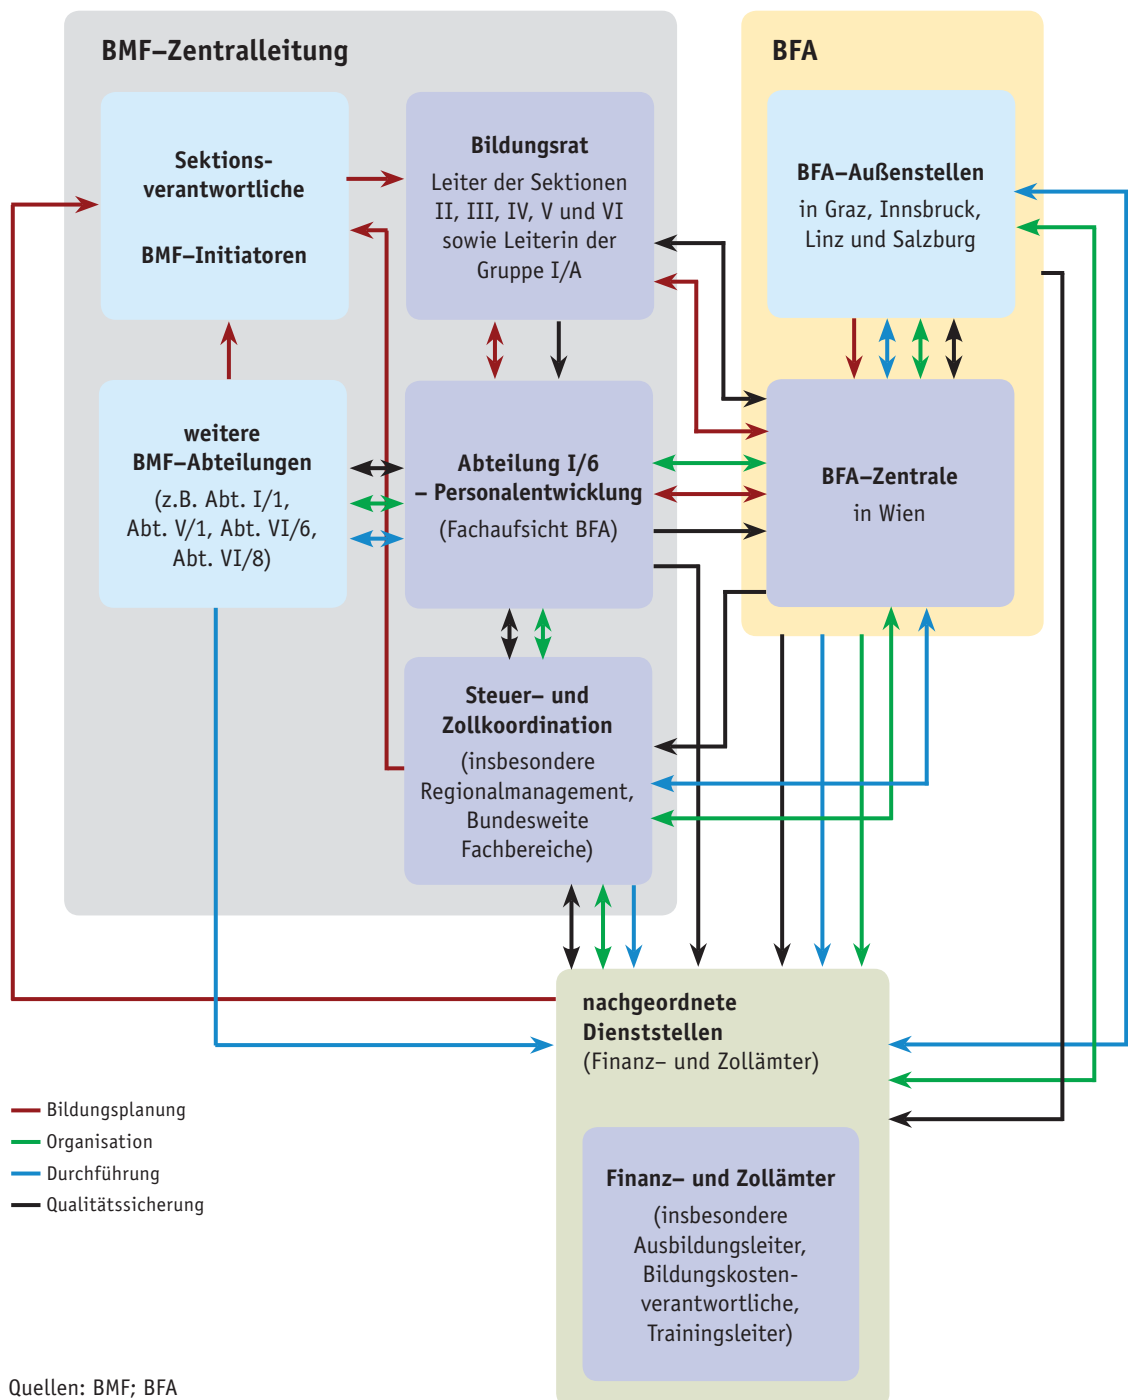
BMF–Zentralleitung

Sektionsverantwortliche

BMF–Initiatoren

Bildungsrat
Leiter der Sektionen II, III, IV, V und VI sowie Leiterin der Gruppe I/A

weitere BMF–Abteilungen
(z.B. Abt. I/1, Abt. V/1, Abt. VI/6, Abt. VI/8)

Abteilung I/6
– Personalentwicklung
(Fachaufsicht BFA)

Steuer– und Zollkoordination
(insbesondere Regionalmanagement, Bundesweite Fachbereiche)

BFA

BFA–Außenstellen
in Graz, Innsbruck, Linz und Salzburg

BFA–Zentrale
in Wien

nachgeordnete Dienststellen
(Finanz– und Zollämter)

Finanz– und Zollämter
(insbesondere Ausbildungsleiter, Bildungskostenverantwortliche, Trainingsleiter)

Bildungsplanung
Organisation
Durchführung
Qualitätssicherung

Quellen: BMF; BFA